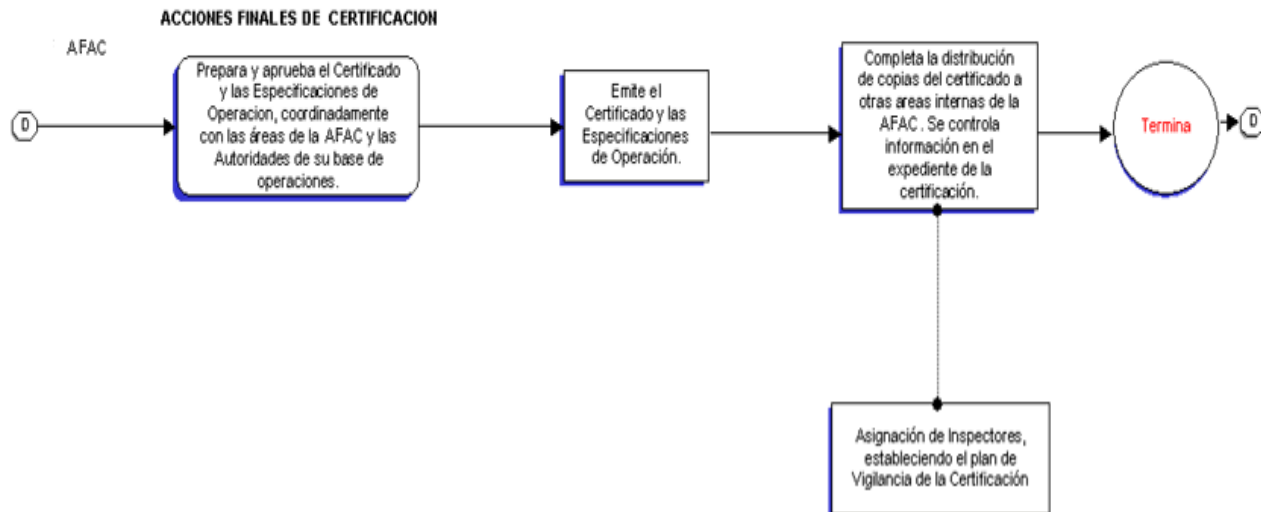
ACCIONES FINALES DE CERTIFICACION

AFAC

D

Prepara y aprueba el Certificado y las Especificaciones de Operacion, coordinadamente con las áreas de la AFAC y las Autoridades de su base de operaciones.

Emite el Certificado y las Especificaciones de Operación.

Completa la distribución de copias del certificado a otras areas internas de la AFAC . Se controla información en el expediente de la certificación.

Termina

D

Asignación de Inspectores, estableciendo el plan de Vigilancia de la Certificación